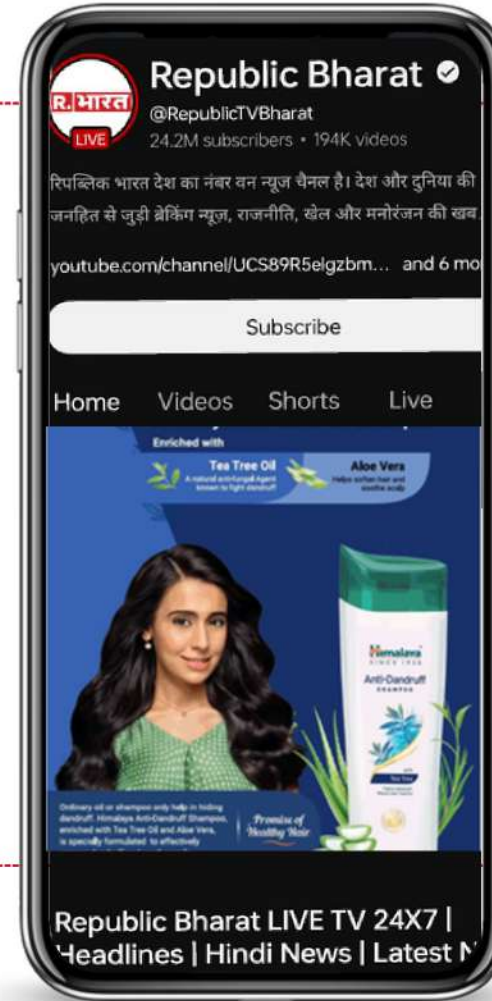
R.भारत
LIVE
Republic Bharat
@RepublicTVBharat
24.2M subscribers • 194K videos

रिपब्लिक भारत देश का नंबर वन न्यूज चैनल है। देश और दुनिया की जनहित से जुड़ी ब्रेकिंग न्यूज़, राजनीति, खेल और मनोरंजन की खब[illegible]

youtube.com/channel/UCS89R5elgzbm... and 6 mo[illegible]

Subscribe

Home Videos Shorts Live

Enriched with
Tea Tree Oil
A natural anti-fungal Agent known to fight dandruff
Aloe Vera
Helps soften hair and soothe scalp

Himalaya
SINCE 1930
Anti-Dandruff
SHAMPOO
Tea Tree

Ordinary oil or shampoo only help in hiding dandruff. Himalaya Anti-Dandruff Shampoo, enriched with Tea Tree Oil and Aloe Vera, is specially formulated to effectively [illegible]

Promise of Healthy Hair

Republic Bharat LIVE TV 24X7 | Headlines | Hindi News | Latest N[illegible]